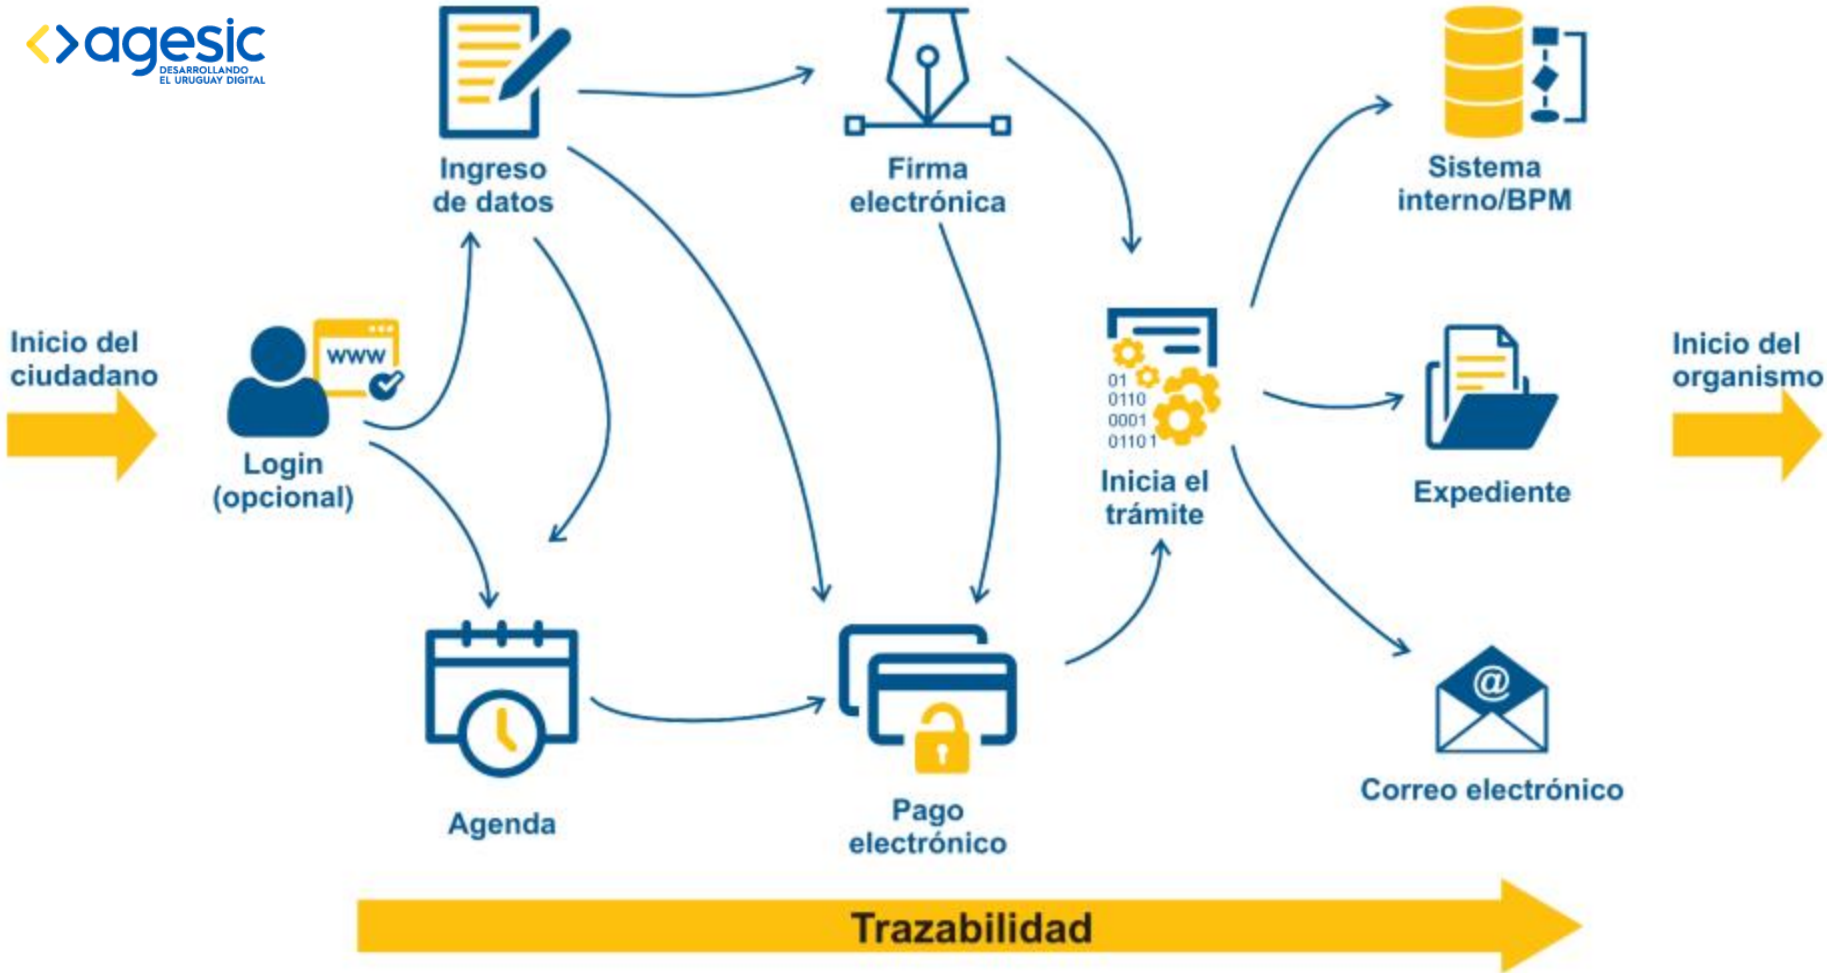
agesic
DESARROLLANDO EL URUGUAY DIGITAL

Ingreso de datos

Firma electrónica

Sistema interno/BPM

Inicio del ciudadano

www

Login (opcional)

01
0110
0001
01101

Inicia el trámite

Expediente

Inicio del organismo

Agenda

Pago electrónico

@

Correo electrónico

Trazabilidad